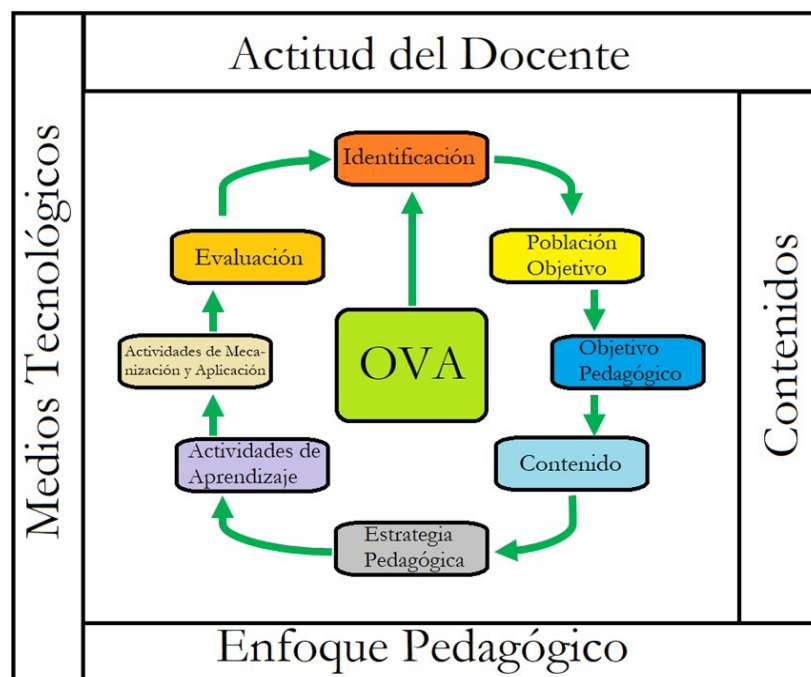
Actitud del Docente

Medios Tecnológicos

Contenidos

Identificación

Población Objetivo

Objetivo Pedagógico

Contenido

Estrategia Pedagógica

Actividades de Aprendizaje

Actividades de Mecanización y Aplicación

Evaluación

OVA

Enfoque Pedagógico